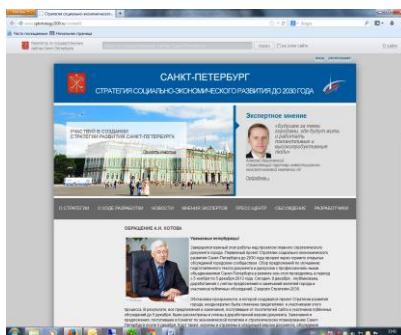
САНКТ-ПЕТЕРБУРГ
СТРАТЕГИЯ СОЦИАЛЬНО-ЭКОНОМИЧЕСКОГО РАЗВИТИЯ ДО 2030 ГОДА

УЧАСТВУЙ В СОЗДАНИИ СТРАТЕГИИ РАЗВИТИЯ САНКТ-ПЕТЕРБУРГА

Экспертное мнение

О СТРАТЕГИИ | О ХОДЕ РАЗРАБОТКИ | НОВОСТИ | МНЕНИЯ ЭКСПЕРТОВ | ПРЕСС-ЦЕНТР | ОБСУЖДЕНИЕ | РАЗРАБОТЧИКИ

ОБРАЩЕНИЕ А.Н. КОТОВА

Уважаемые петербуржцы!

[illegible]